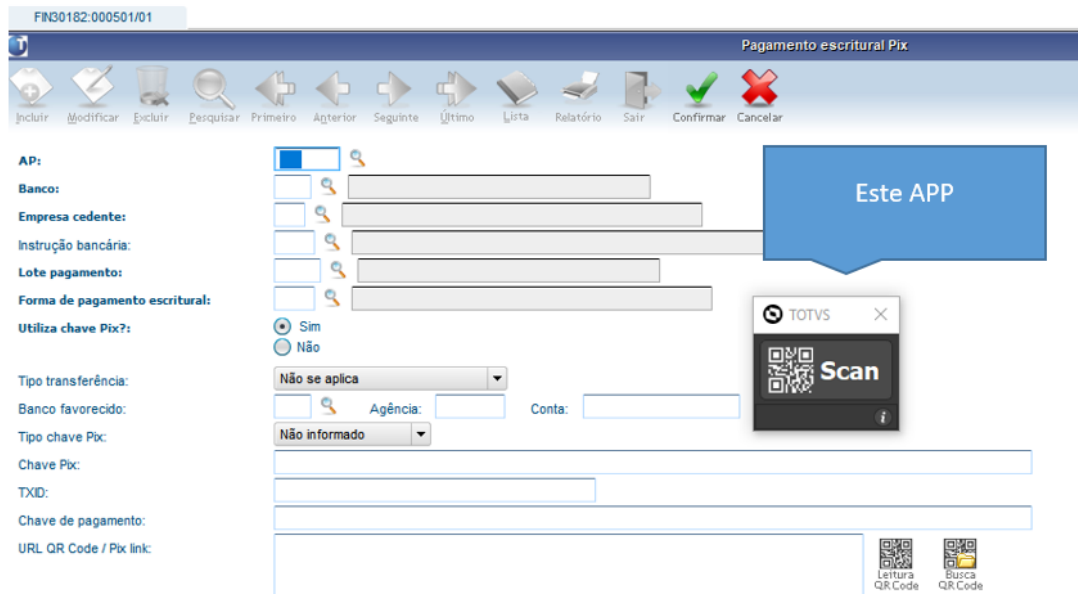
FIN30182:000501/01

Pagamento escritural Pix

Incluir Modificar Excluir Pesquisar Primeiro Anterior Seguinte Último Lista Relatório Sair Confirmar Cancelar

AP:
Banco:
Empresa cedente:
Instrução bancária:
Lote pagamento:
Forma de pagamento escritural:
Utiliza chave Pix?: Sim Não

Tipo transferência: Não se aplica
Banco favorecido: Agência: Conta:
Tipo chave Pix: Não informado
Chave Pix:
TXID:
Chave de pagamento:
URL QR Code / Pix link:

Este APP

TOTVS
Scan

Leitura QR Code
Busca QR Code